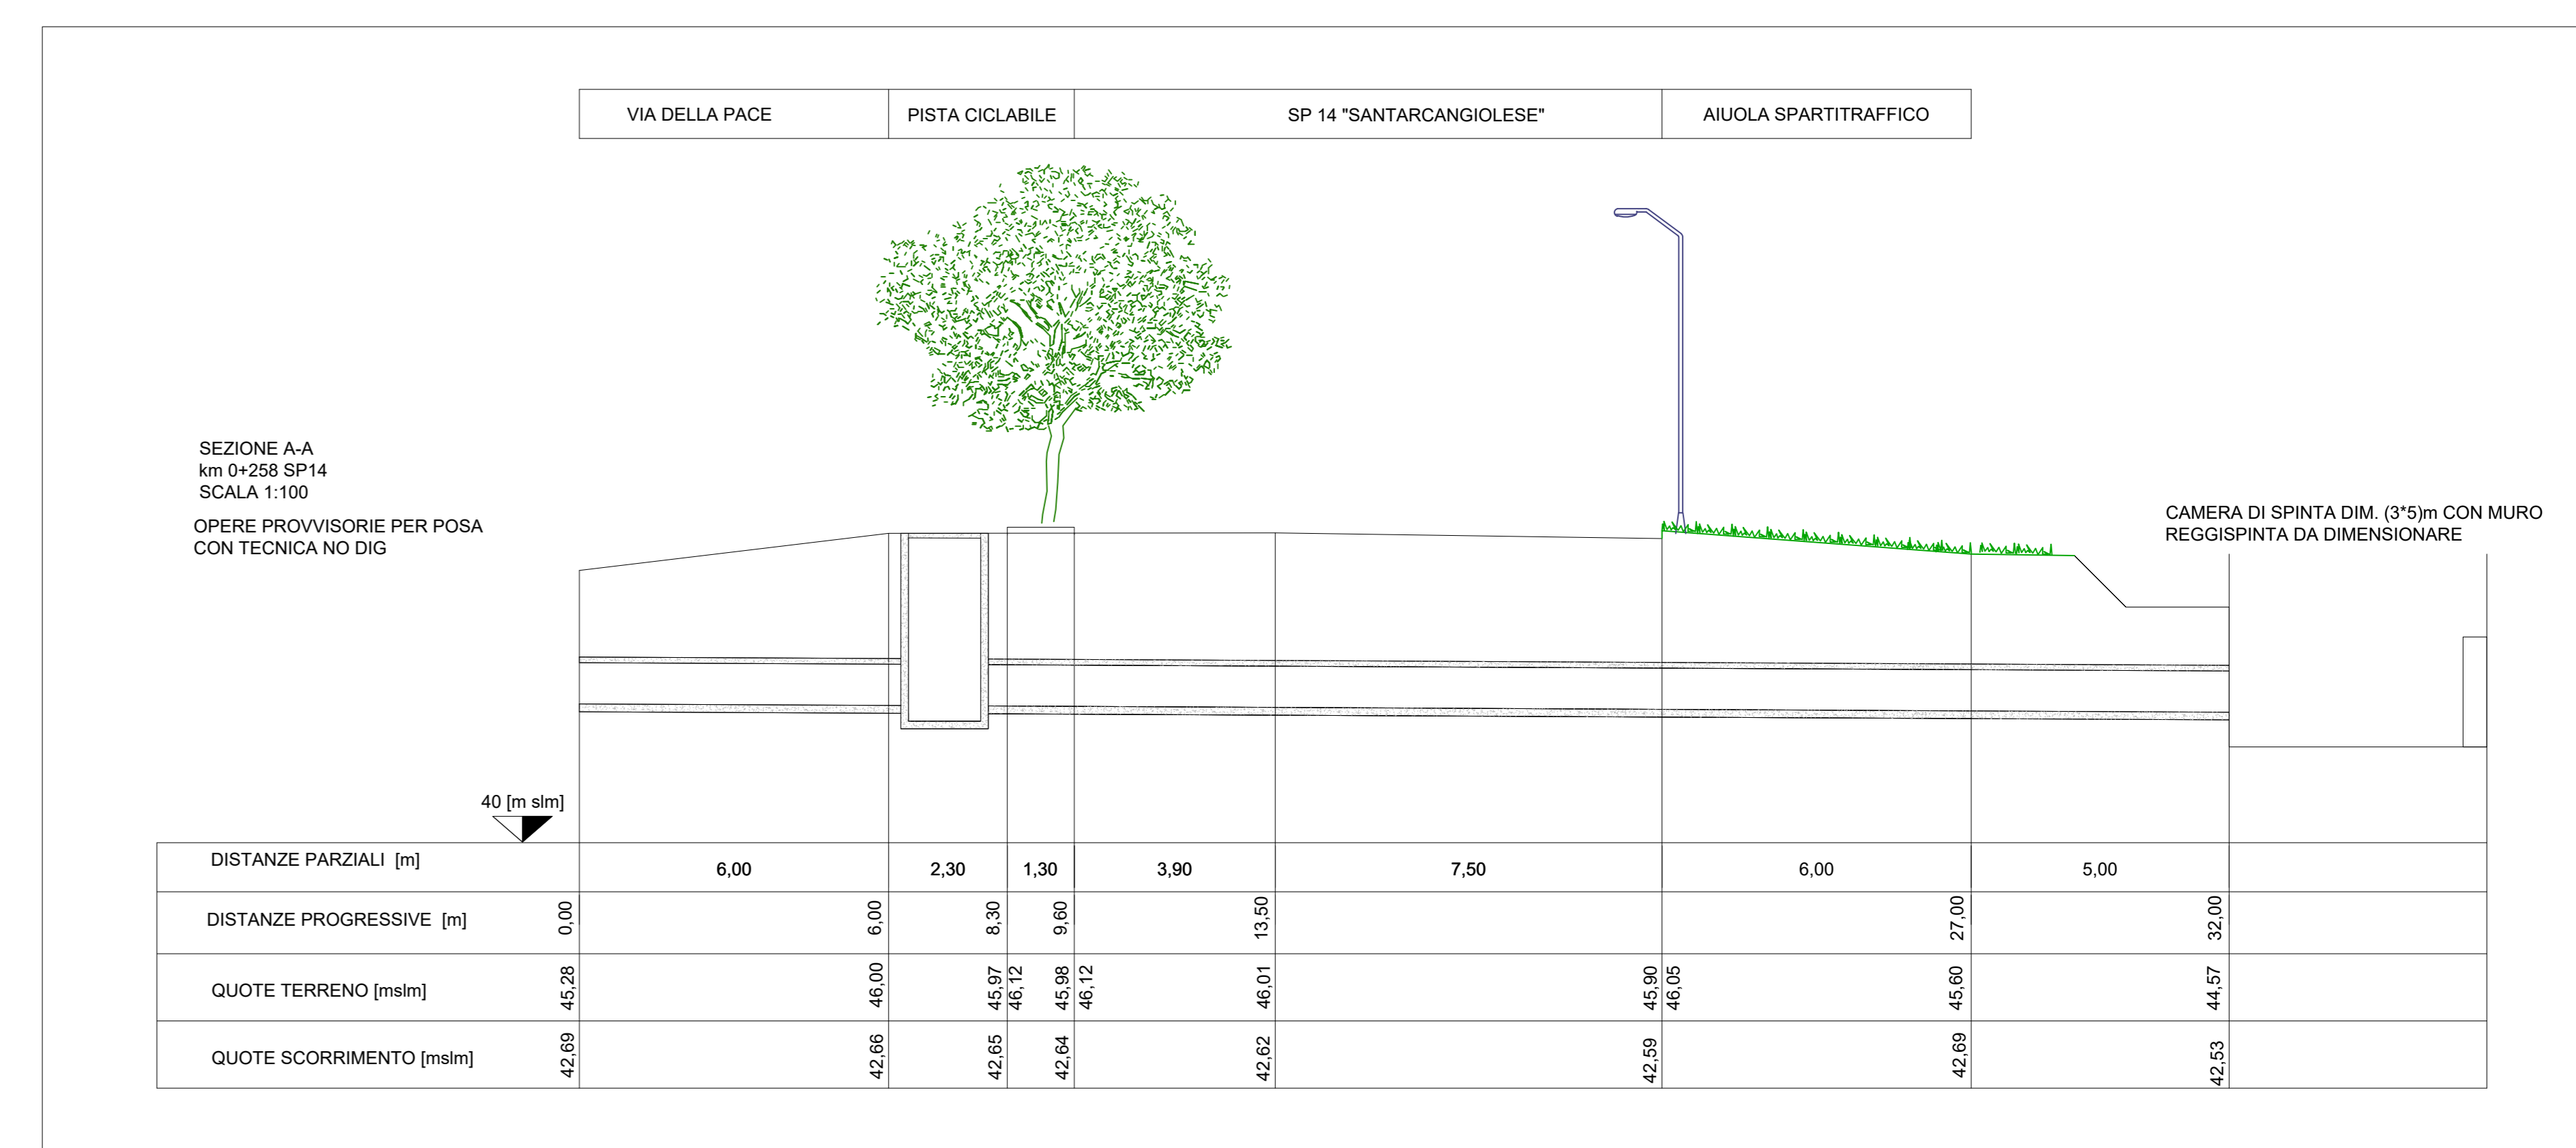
| VIA DELLA PACE | PISTA CICLABILE | SP 14 "SANTARCANGIOLESE" | AIUOLA SPARTITRAFFICO |
|---|---|---|---|

SEZIONE A-A
km 0+258 SP14
SCALA 1:100

OPERE PROVVISORIE PER POSA CON TECNICA NO DIG

CAMERA DI SPINTA DIM. (3*5)m CON MURO REGGISPINTA DA DIMENSIONARE

40 [m slm]

| DISTANZE PARZIALI [m] | 6,00 | 2,30 | 1,30 | 3,90 | 7,50 | 6,00 | 5,00 |
|---|---|---|---|---|---|---|---|
| DISTANZE PROGRESSIVE [m] | 0,00 | 6,00 | 8,30 | 9,60 | 13,50 | 27,00 | 32,00 |
| QUOTE TERRENO [mslm] | 45,28 | 46,00 | 45,97 46,12 | 45,98 46,12 | 46,01 | 45,90 46,05 | 45,60 | 44,57 |
| QUOTE SCORRIMENTO [mslm] | 42,69 | 42,66 | 42,65 | 42,64 | 42,62 | 42,59 | 42,69 | 42,53 |